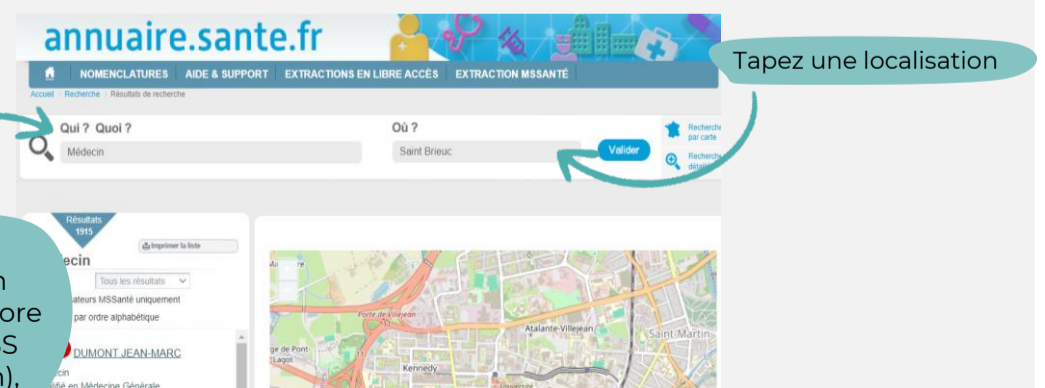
annuaire.sante.fr

NOMENCLATURES AIDE & SUPPORT EXTRACTIONS EN LIBRE ACCÈS EXTRACTION MSSANTÉ

Tapez une localisation

Accueil > Recherche > Résultats de recherche

Qui ? Quoi ?
Médecin

Où ?
Saint Brieuc

Valider

Recherche par carte

Recherche détaillée

Résultats 1915

Imprimer la liste

ecin

Tous les résultats

ateurs MSSanté uniquement

par ordre alphabétique

DUMONT JEAN-MARC

cin
ifié en Médecine Générale

n
ore
S
n),

Porte de Villejean

Atalante-Villejean

Saint-Martin

ge de Pont-Lagot

Kennedy